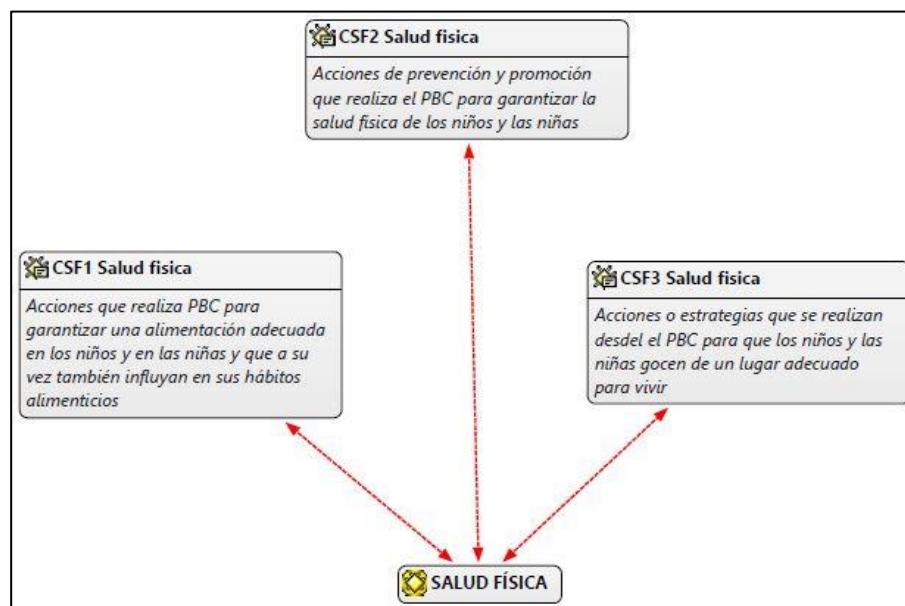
CSF2 Salud fisica

Acciones de prevención y promoción que realiza el PBC para garantizar la salud fisica de los niños y las niñas

CSF1 Salud fisica

Acciones que realiza PBC para garantizar una alimentación adecuada en los niños y en las niñas y que a su vez también influyan en sus hábitos alimenticios

CSF3 Salud fisica

Acciones o estrategias que se realizan desdel el PBC para que los niños y las niñas gocen de un lugar adecuado para vivir

SALUD FÍSICA